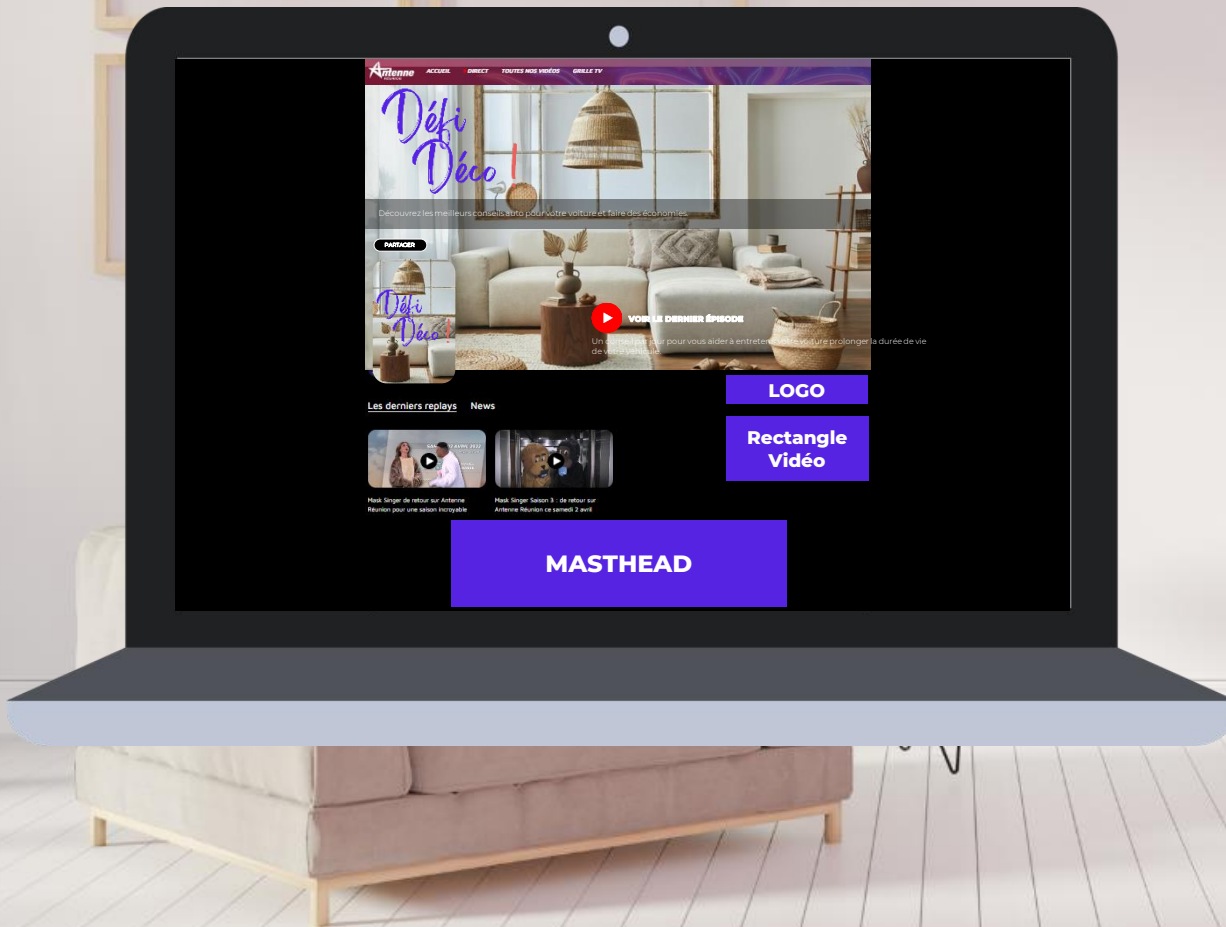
Antenne RÉUNION ACCUEIL DIRECT TOUTES NOS VIDÉOS GRILLE TV

Défi Déco !

Découvrez les meilleurs conseils auto pour votre voiture et faire des économies

PARTAGER

Défi Déco !

VOIR LE DERNIER ÉPISODE

Un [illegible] par jour pour vous aider à entretenir votre voiture prolonger la durée de vie de votre véhicule

LOGO

Rectangle Vidéo

Les derniers replays News

Mask Singer de retour sur Antenne Réunion pour une saison incroyable

Mask Singer Saison 3 : de retour sur Antenne Réunion ce samedi 2 avril

MASTHEAD